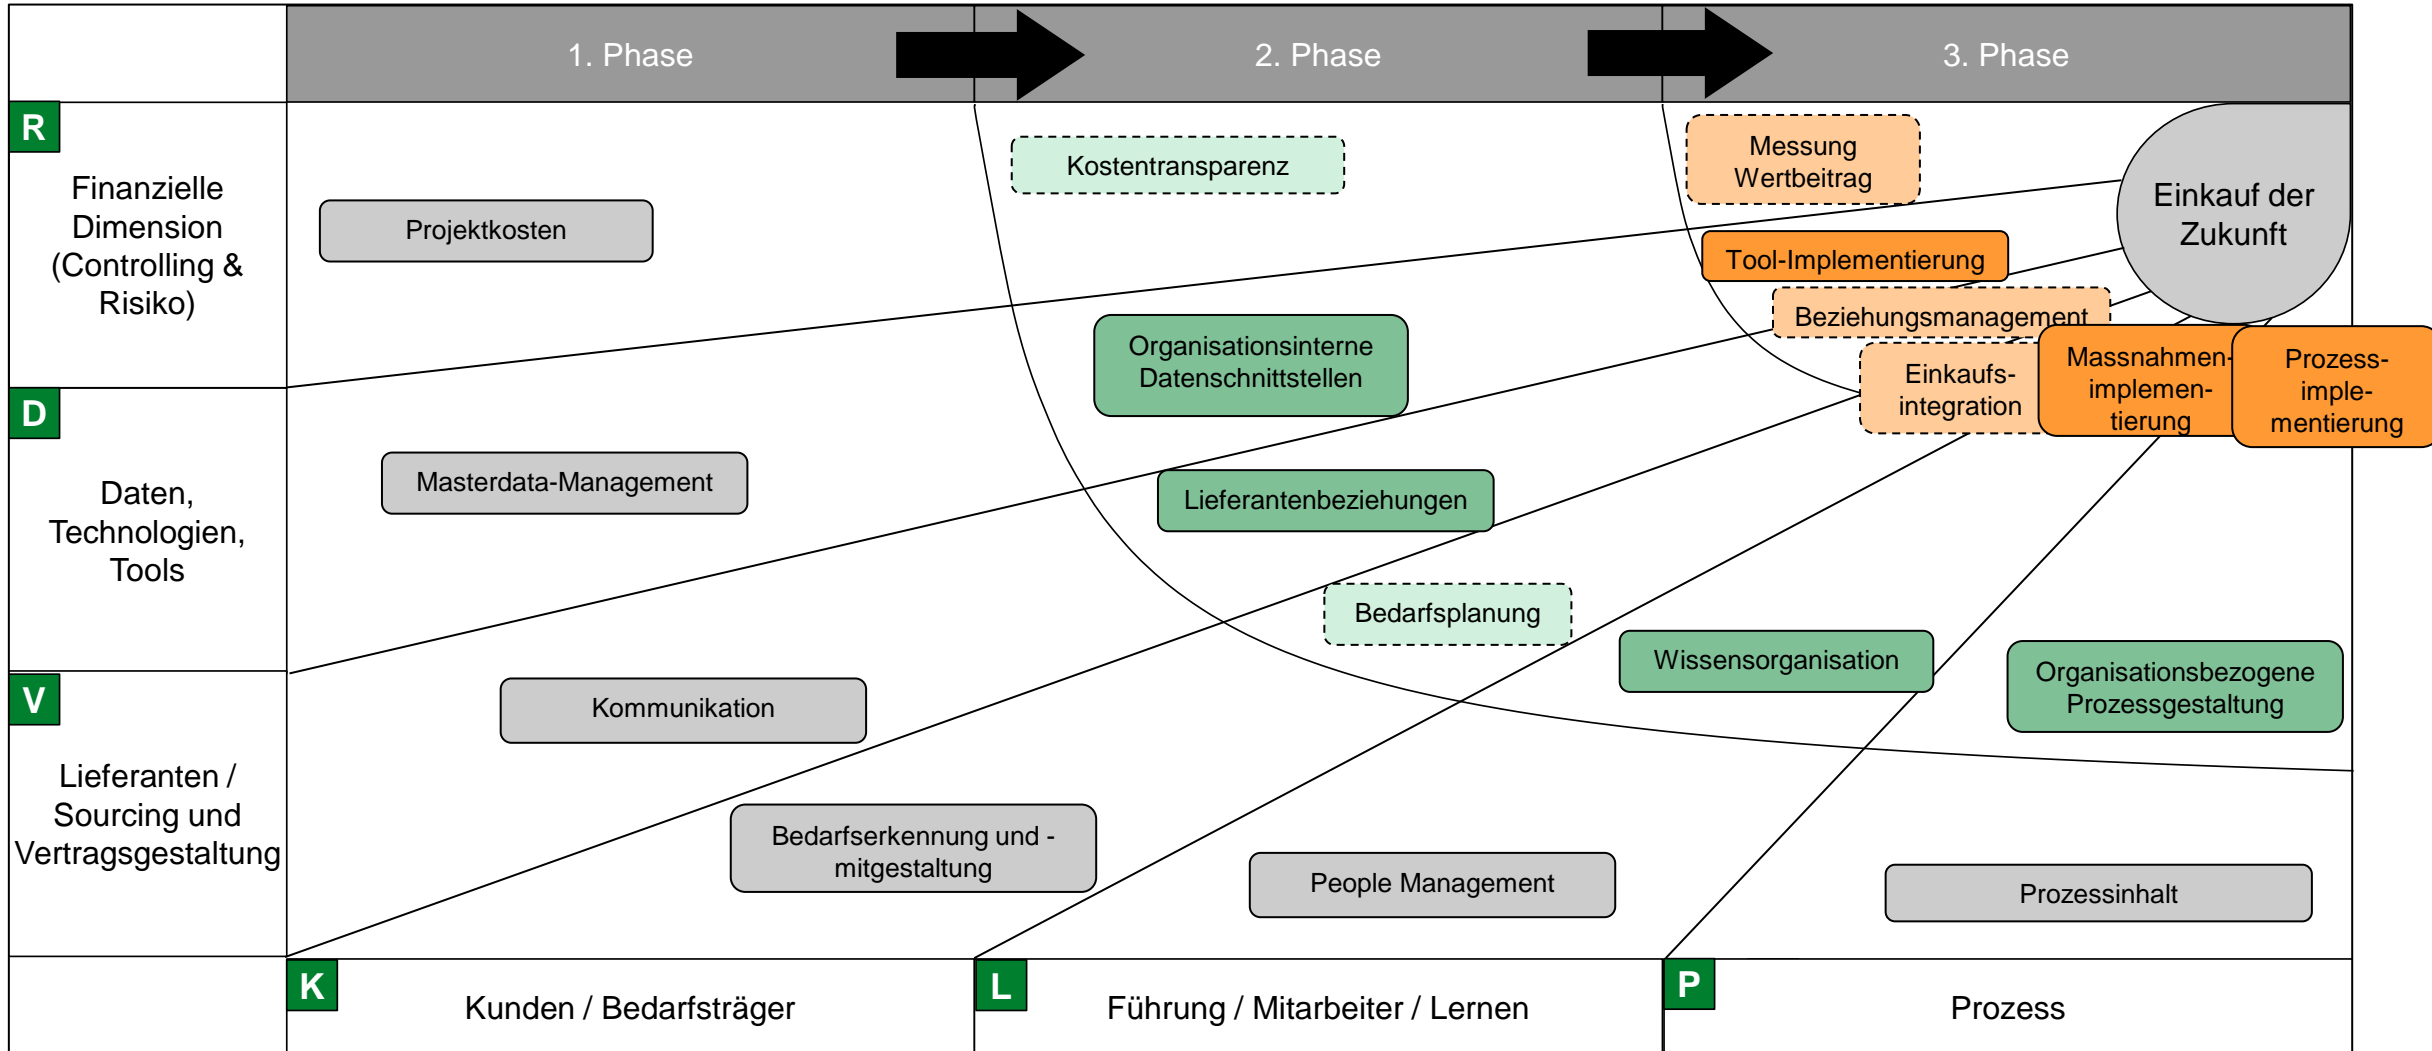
1. Phase

2. Phase

3. Phase

R

Finanzielle Dimension (Controlling & Risiko)

Projektkosten

Kostentransparenz

Messung Wertbeitrag

Einkauf der Zukunft

Tool-Implementierung

Beziehungsmanagement

Organisationsinterne Datenschnittstellen

Einkaufs-integration

Massnahmen-implemen-tierung

Prozess-imple-mentierung

D

Daten, Technologien, Tools

Masterdata-Management

Lieferantenbeziehungen

Bedarfsplanung

Wissensorganisation

Organisationsbezogene Prozessgestaltung

V

Lieferanten / Sourcing und Vertragsgestaltung

Kommunikation

Bedarfserkennung und -mitgestaltung

People Management

Prozessinhalt

K

Kunden / Bedarfsträger

L

Führung / Mitarbeiter / Lernen

P

Prozess